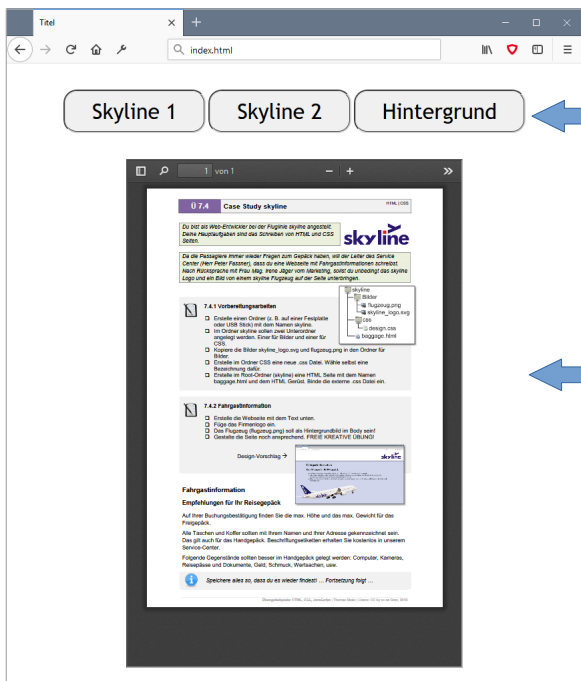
Titel

index.html

Skyline 1

Skyline 2

Hintergrund

1 von 1

Ü 7.4 Case Study skyline

HTML | CSS

Du bist als Web-Entwickler bei der Fluglinie skyline angestellt. Deine Hauptaufgaben sind das Schreiben von HTML und CSS Seiten.

skyline

Da die Passagiere immer wieder Fragen zum Gepäck haben, will der Leiter des Service Center (Herr Peter Fassner), dass du eine Webseite mit Fahrgastinformationen schreibst. Nach Rücksprache mit Frau Mag. Irene Jäger vom Marketing, sollst du unbedingt das skyline Logo und ein Bild von einem skyline Flugzeug auf der Seite unterbringen.

7.4.1 Vorbereitungsarbeiten

Erstelle einen Ordner (z. B. auf einer Festplatte oder USB Stick) mit dem Namen skyline.

Im Ordner sollen zwei Unterordner angelegt werden. Einer für Bilder und einer für CSS.

Kopiere die Bilder skyline_logo.svg und flugzeug.png in den Ordner für Bilder.

Erstelle im Ordner CSS eine neue .css Datei. Wähle selbst eine Bezeichnung dafür.

Erstelle im Root-Ordner (skyline) eine HTML Seite mit dem Namen baggage.html und dem HTML Gerüst. Binde die externe .css Datei ein.

skyline
Bilder
flugzeug.png
skyline_logo.svg
css
design.css
baggage.html

7.4.2 Fahrgastinformation

Erstelle die Webseite mit dem Text unten.

Füge das Firmenlogo ein.

Das Flugzeug (flugzeug.png) soll als Hintergrundbild im Body sein!

Gestalte die Seite nach entsprechend. FREIE KREATIVE ÜBUNG!

Design-Vorschlag →

Fahrgastinformation

Empfehlungen für Ihr Reisegepäck

Auf Ihrer Buchungsbestätigung finden Sie die max. Höhe und das max. Gewicht für das Freigepäck.

Alle Taschen und Koffer sollten mit Ihrem Namen und Ihrer Adresse gekennzeichnet sein. Das gilt auch für das Handgepäck. Beschriftungsetiketten erhalten Sie kostenlos in unserem Service-Center.

Folgende Gegenstände sollten besser im Handgepäck gelegt werden: Computer, Kameras, Reisepässe und Dokumente, Geld, Schmuck, Wertsachen, usw.

Speichere alles so, dass du es wieder findest! ... Fortsetzung folgt ...

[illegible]